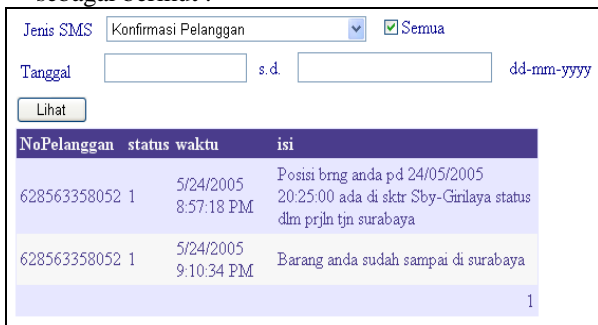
sebagai berikut :

Jenis SMS Konfirmasi Pelanggan Semua

Tanggal s.d. dd-mm-yyyy

Lihat

| NoPelanggan | status | waktu | isi |
|---|---|---|---|
| 628563358052 | 1 | 5/24/2005 8:57:18 PM | Posisi brng anda pd 24/05/2005 20:25:00 ada di sktr Sby-Girilaya status dlm prjln tjn surabaya |
| 628563358052 | 1 | 5/24/2005 9:10:34 PM | Barang anda sudah sampai di surabaya |

1